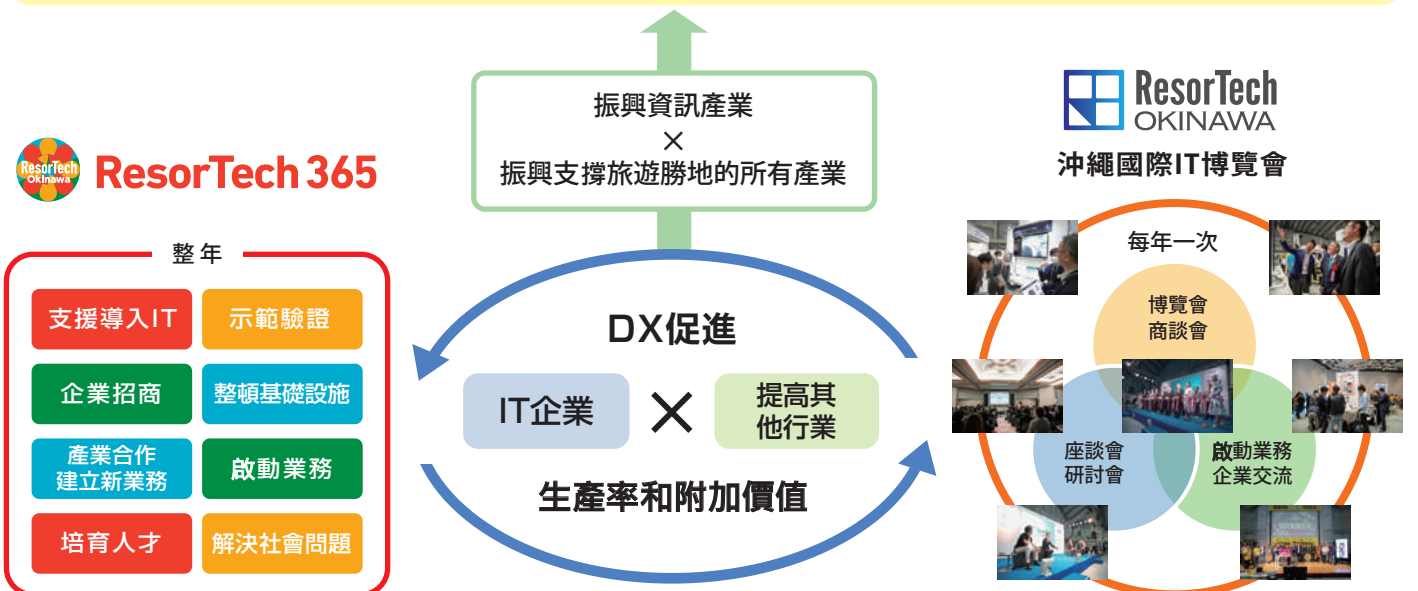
振興資訊產業
×
振興支撐旅遊勝地的所有產業

ResorTech Okinawa

ResorTech 365

整年

支援導入IT

示範驗證

企業招商

整頓基礎設施

產業合作
建立新業務

啟動業務

培育人才

解決社會問題

DX促進

IT企業

×

提高其
他行業

生產率和附加價值

ResorTech
OKINAWA

沖繩國際IT博覽會

每年一次

博覽會
商談會

座談會
研討會

啟動業務
企業交流